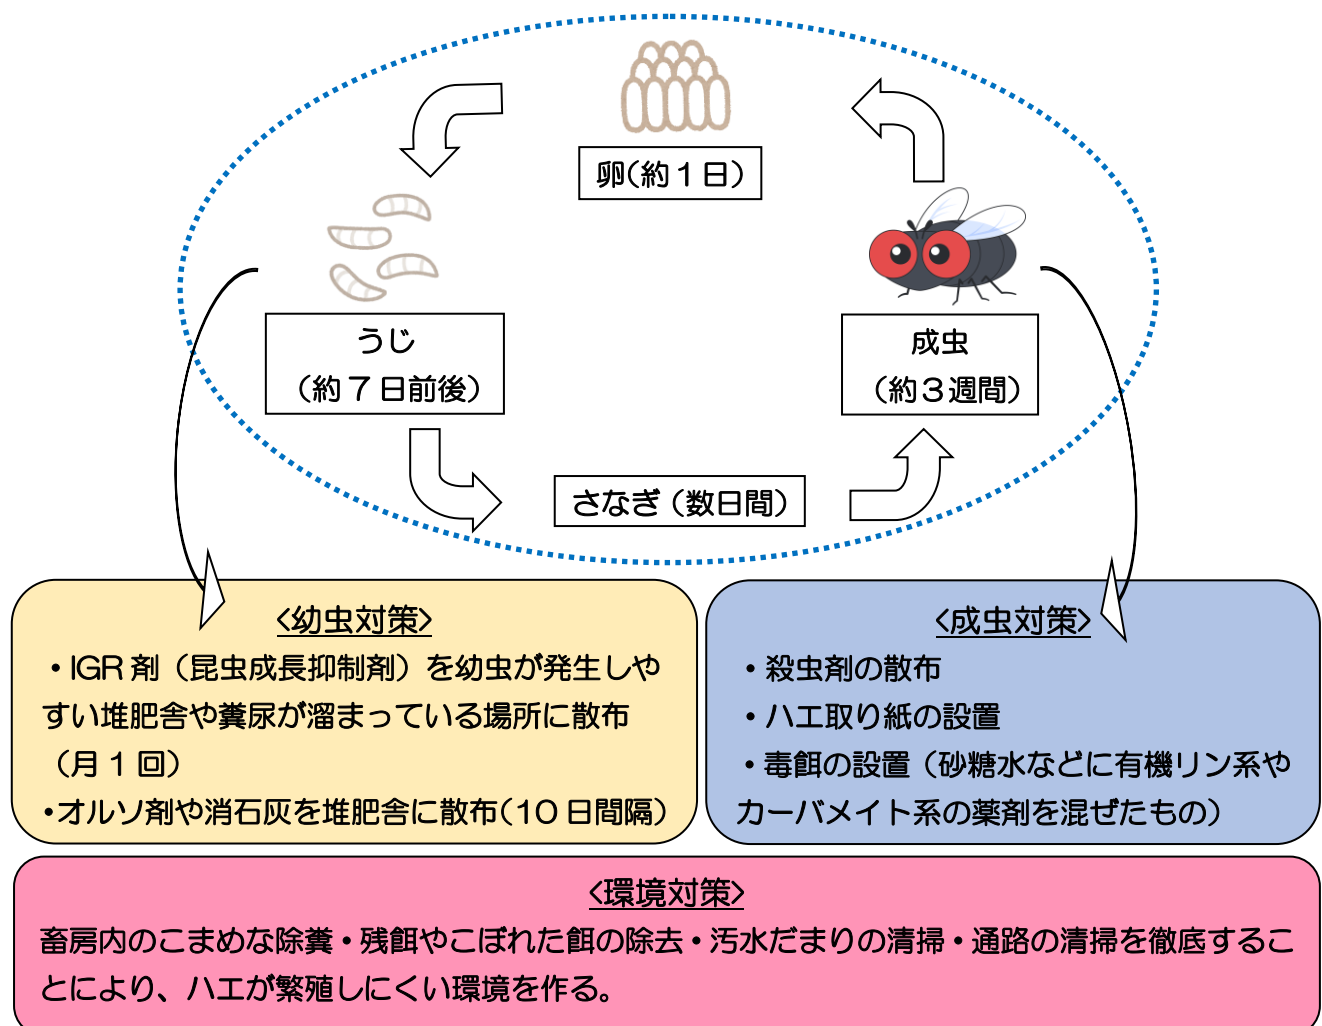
卵（約１日）

うじ
（約７日前後）

成虫
（約３週間）

さなぎ（数日間）

<幼虫対策>
・IGR 剤（昆虫成長抑制剤）を幼虫が発生しやすい堆肥舎や糞尿が溜まっている場所に散布（月１回）
•オルソ剤や消石灰を堆肥舎に散布（10 日間隔）

<成虫対策>
・殺虫剤の散布
・ハエ取り紙の設置
・毒餌の設置（砂糖水などに有機リン系やカーバメイト系の薬剤を混ぜたもの）

<環境対策>
畜房内のこまめな除糞・残餌やこぼれた餌の除去・汚水だまりの清掃・通路の清掃を徹底することにより、ハエが繁殖しにくい環境を作る。